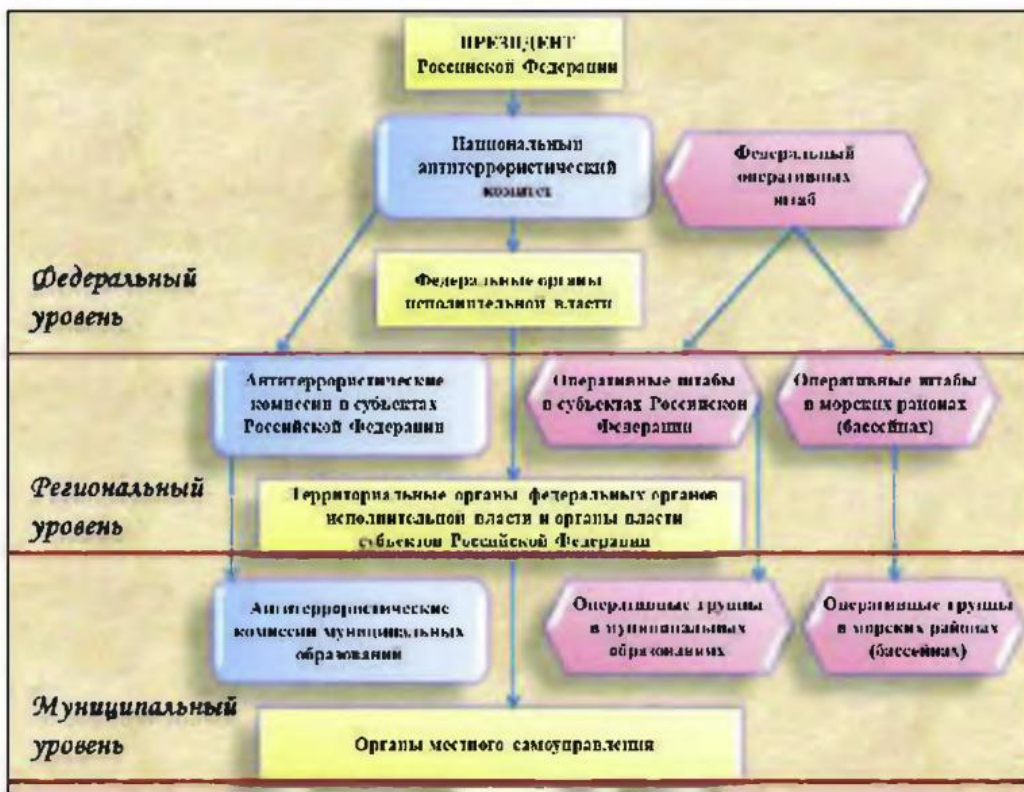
ПРЕЗИДЕНТ Российской Федерации

Национальный антитеррористический комитет

Федеральный оперативный штаб

Федеральный уровень

Федеральные органы исполнительной власти

Антитеррористические комиссии в субъектах Российской Федерации

Оперативные штабы в субъектах Российской Федерации

Оперативные штабы в морских районах (бассейнах)

Региональный уровень

Территориальные органы федеральных органов исполнительной власти и органы власти субъектов Российской Федерации

Антитеррористические комиссии муниципальных образований

Оперативные группы в муниципальных образованиях

Оперативные группы в морских районах (бассейнах)

Муниципальный уровень

Органы местного самоуправления